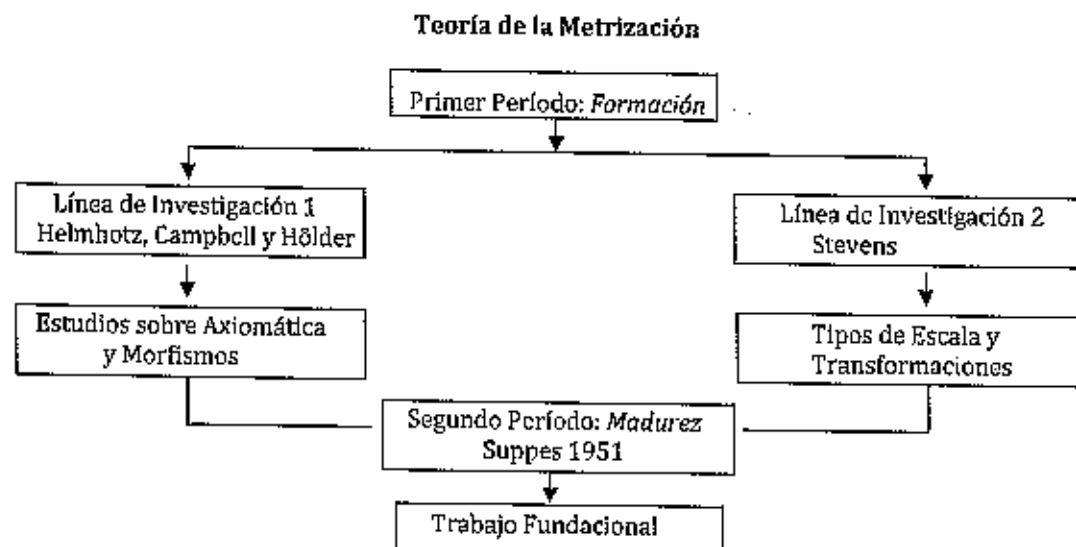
Teoría de la Metrización

Primer Período: *Formación*

Línea de Investigación 1
Helmhotz, Campbell y Hölder

Línea de Investigación 2
Stevens

Estudios sobre Axiomática y Morfismos

Tipos de Escala y Transformaciones

Segundo Período: *Madurez*
Suppes 1951

Trabajo Fundacional